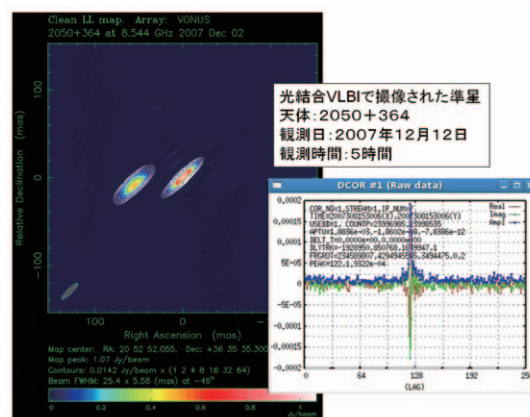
Clean LL map. Array: VONUS
2050+364 at 8.544 GHz 2007 Dec 02

光結合VLBIで撮像された準星
天体:2050+364
観測日:2007年12月12日
観測時間:5時間

100
0
-100
Relative Declination (mas)
100
0
-100
Right Ascension (mas)

Map center: RA: 20 52 52.055, Dec: +36 35 35.300
Map peak: 1.07 Jy/beam
Contours: 0.0142 Jy/beam x (1 2 4 8 16 32 64)
Beam FWHM: 25.4 x 5.58 (mas) at -46°

0 0.2 0.4 0.6 0.8
Jy/beam

DCOR #1 (Raw data)
Real
Imag
Ampl
COR_NO=1, STREAM=1, IP_NUM=
TIME=2007300153006(Y), 2007300153006(Y)
USEBBNT, COUNT=23398905, 23398535
APTU=1.8836e-05, -1.8602e-09, -7.8398e-12
DELT_T=0.0000e+00, 0.0000e+00
DLYTR=-1928950, 050768, 1699947, 1
FRGROT=234590907, 4294945085, 3494475, 0, 2
PEAK=122.1, 5322e-04
0.0002
0.00015
0.0001
5E-05
0
-5E-05
-0.0001
-0.00015
-0.0002
0
64
128
192
25
(LAG)